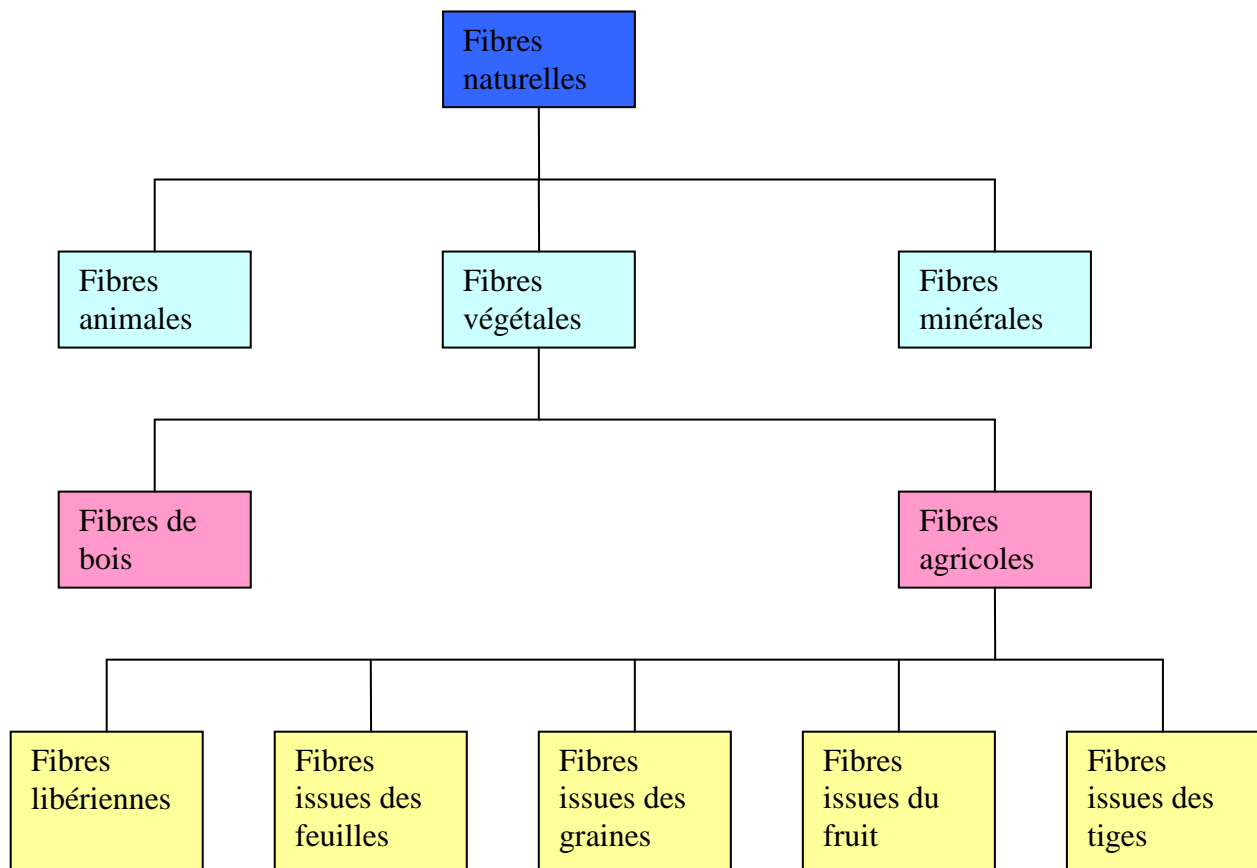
Fibres naturelles

Fibres animales

Fibres végétales

Fibres minérales

Fibres de bois

Fibres agricoles

Fibres libériennes

Fibres issues des feuilles

Fibres issues des graines

Fibres issues du fruit

Fibres issues des tiges